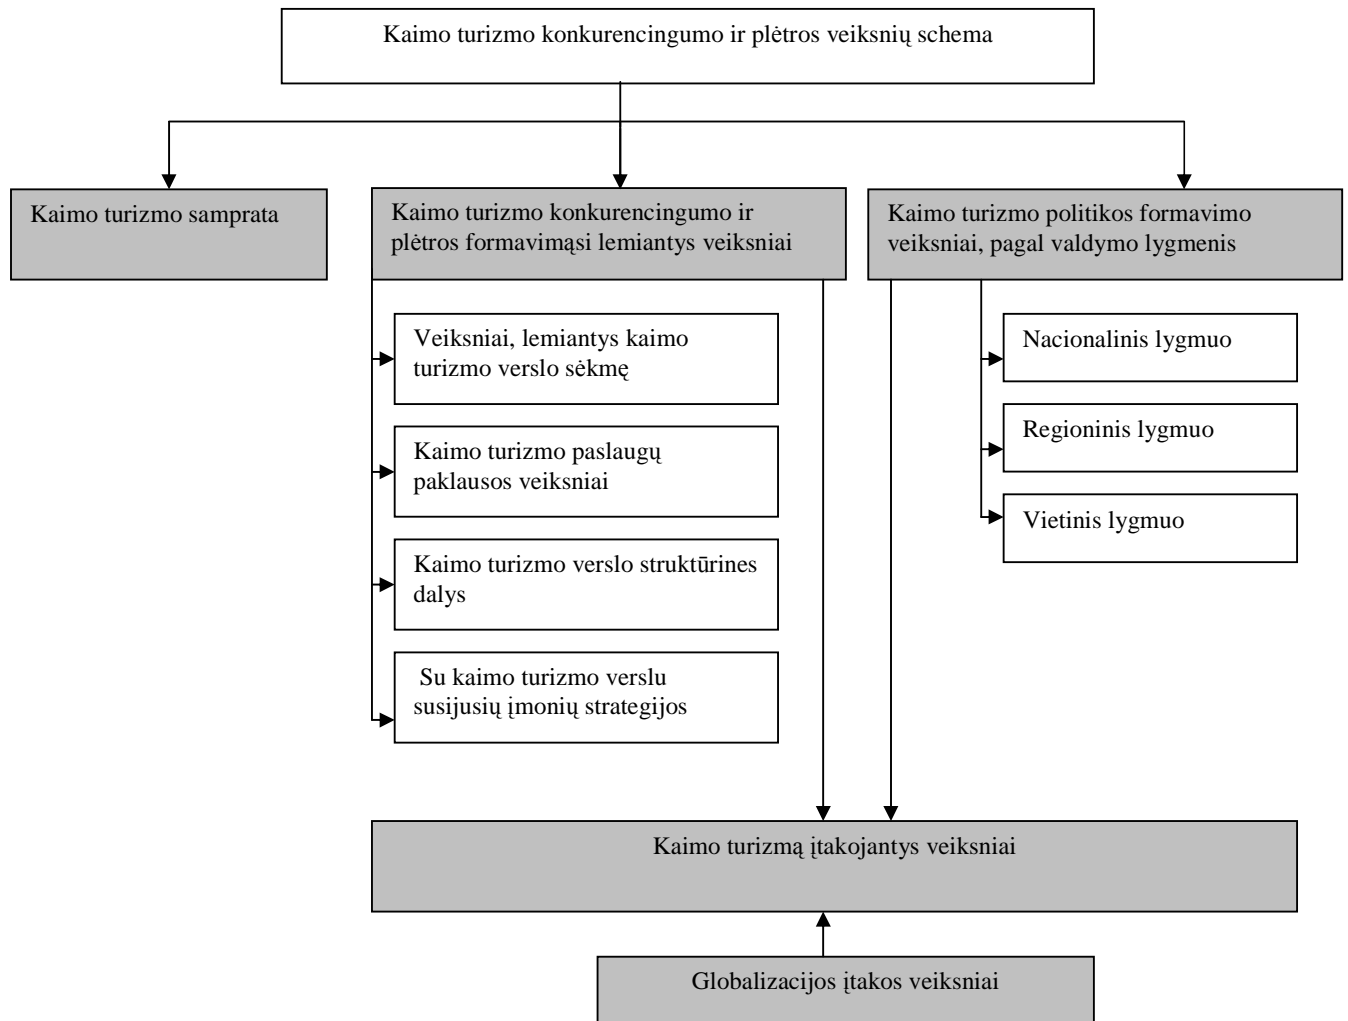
Kaimo turizmo konkurencingumo ir plėtros veiksnių schema

Kaimo turizmo samprata

Kaimo turizmo konkurencingumo ir plėtros formavimąsi lemiantys veiksniai

Kaimo turizmo politikos formavimo veiksniai, pagal valdymo lygmenis

Veiksniai, lemiantys kaimo turizmo verslo sėkmę

Kaimo turizmo paslaugų paklausos veiksniai

Kaimo turizmo verslo struktūrines dalys

Su kaimo turizmo verslu susijusių įmonių strategijos

Nacionalinis lygmuo

Regioninis lygmuo

Vietinis lygmuo

Kaimo turizmą įtakojantys veiksniai

Globalizacijos įtakos veiksniai